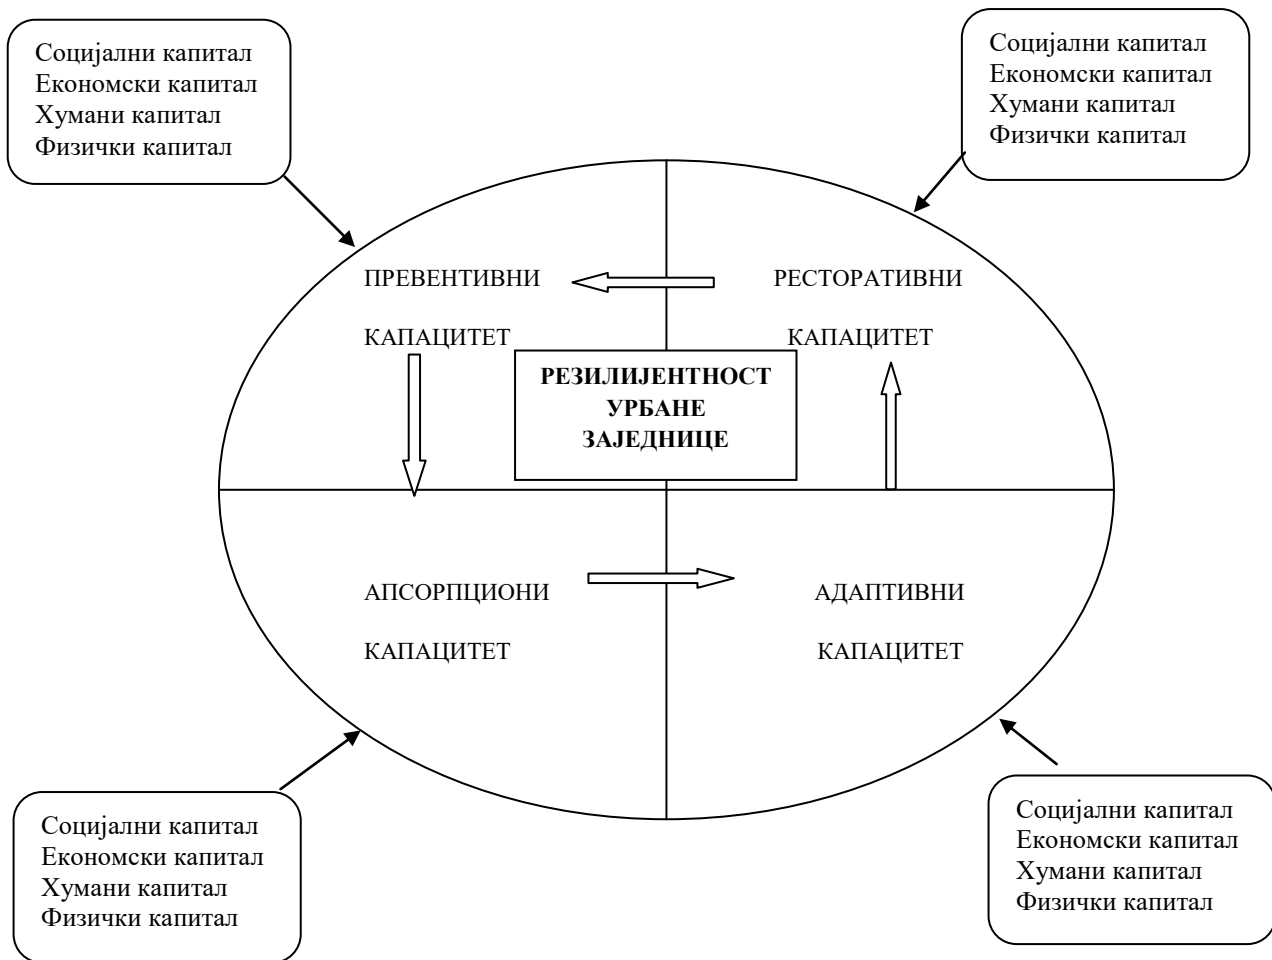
Социјални капитал
Економски капитал
Хумани капитал
Физички капитал

Социјални капитал
Економски капитал
Хумани капитал
Физички капитал

ПРЕВЕНТИВНИ

КАПАЦИТЕТ

РЕСТОРАТИВНИ

КАПАЦИТЕТ

**РЕЗИЛИЈЕНТНОСТ УРБАНЕ ЗАЈЕДНИЦЕ**

АПСОРПЦИОНИ

КАПАЦИТЕТ

АДАПТИВНИ

КАПАЦИТЕТ

Социјални капитал
Економски капитал
Хумани капитал
Физички капитал

Социјални капитал
Економски капитал
Хумани капитал
Физички капитал